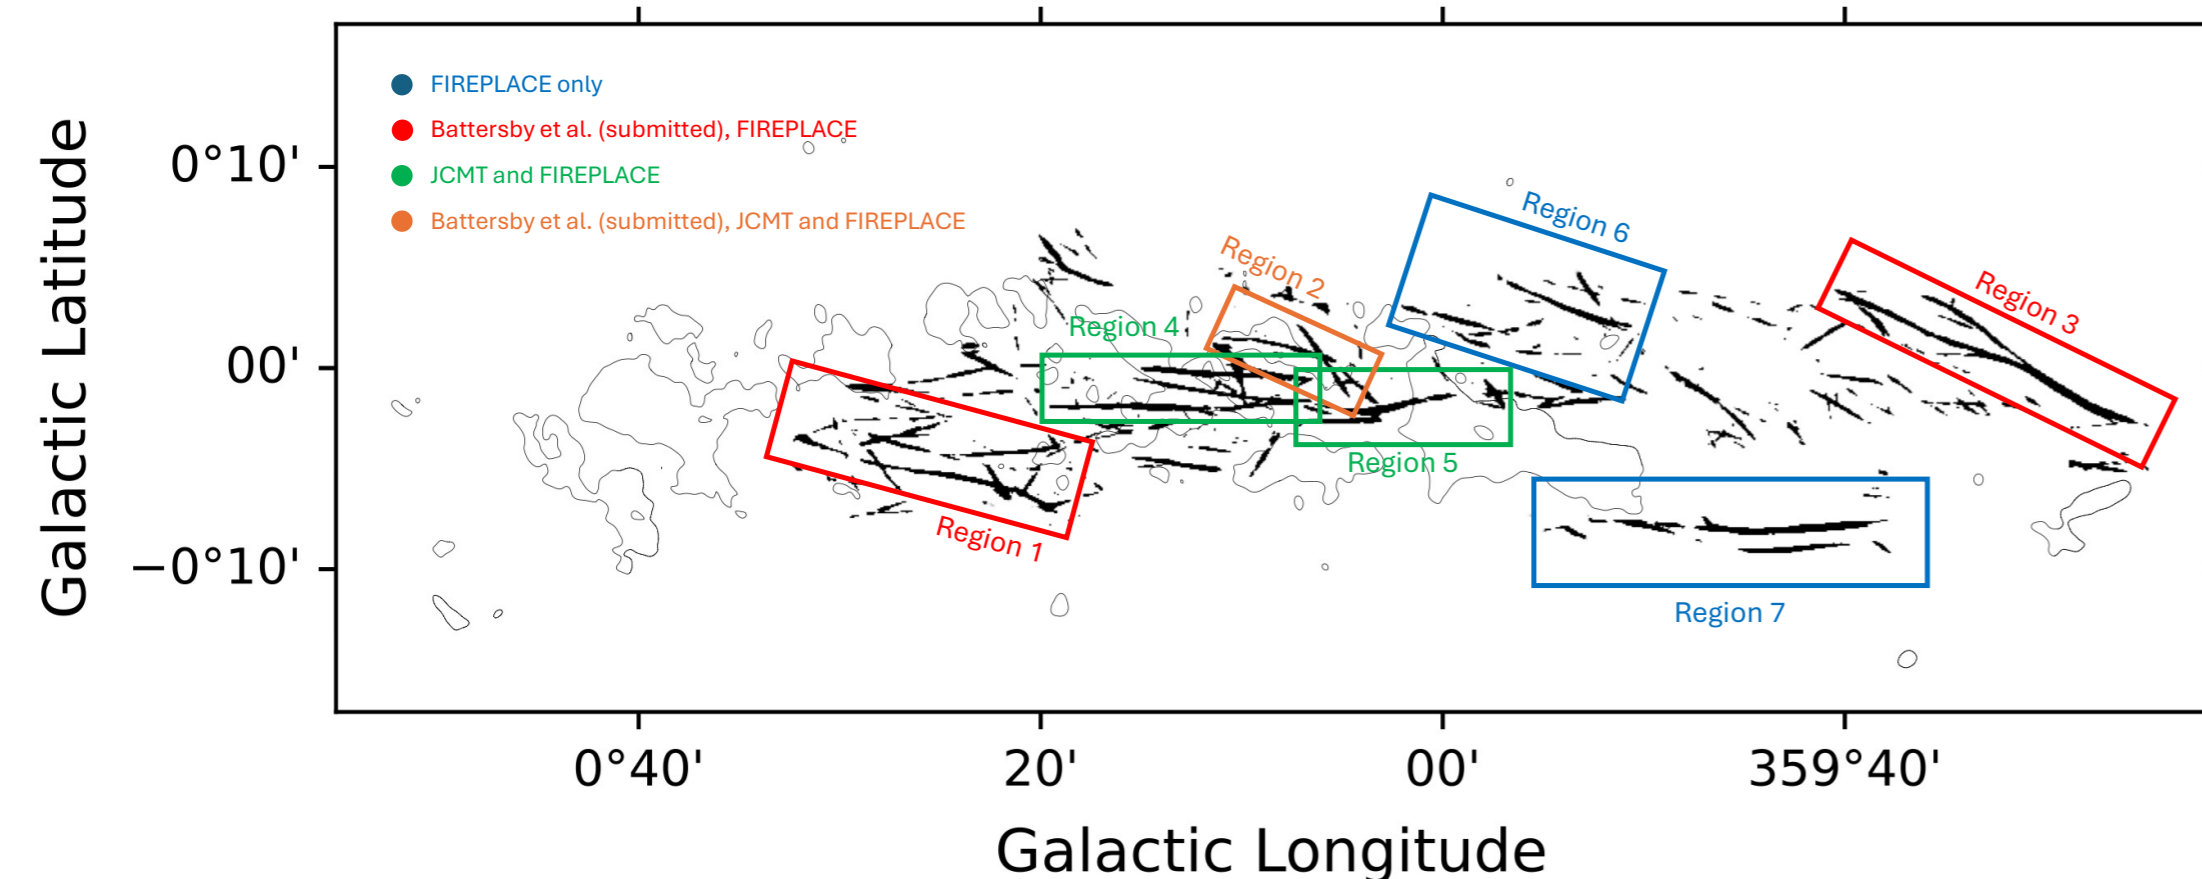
FIREPLACE only
Battersby et al. (submitted), FIREPLACE
JCMT and FIREPLACE
Battersby et al. (submitted), JCMT and FIREPLACE

Region 6
Region 2
Region 3
Region 4
Region 5
Region 1
Region 7

Galactic Latitude
0°10'
00'
−0°10'

0°40'
20'
00'
359°40'
Galactic Longitude